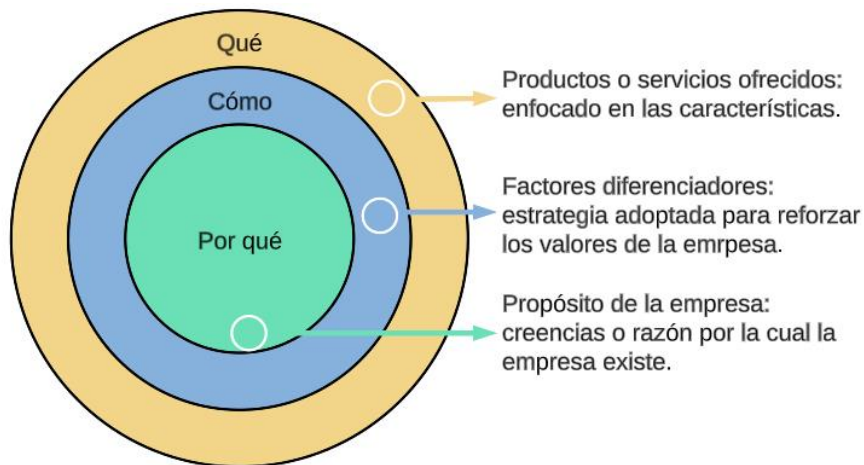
Qué

Cómo

Por qué

Productos o servicios ofrecidos: enfocado en las características.

Factores diferenciadores: estrategia adoptada para reforzar los valores de la emrpesa.

Propósito de la empresa: creencias o razón por la cual la empresa existe.